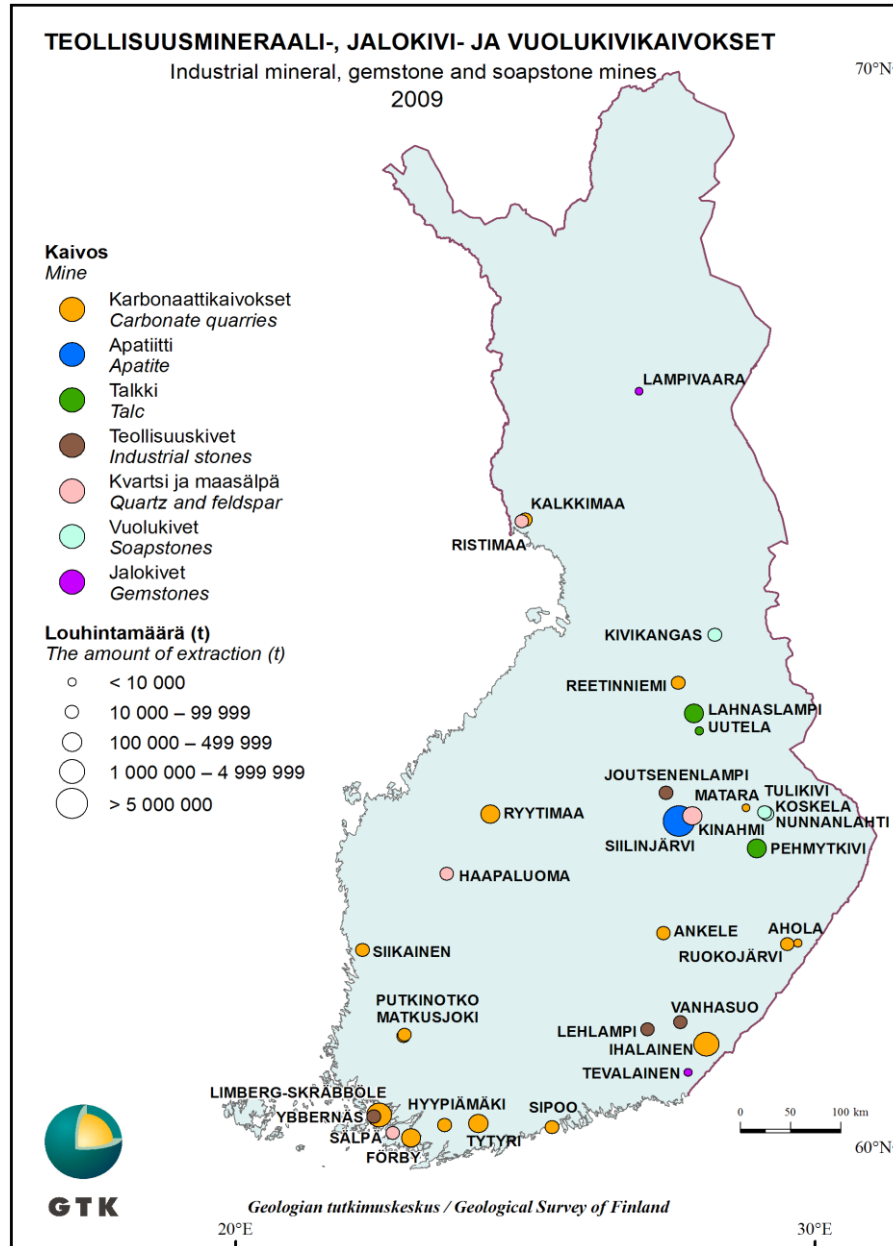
TEOLLISUUSMINERAALI-, JALOKIVI- JA VUOLUKIVIKAIVOKSET
Industrial mineral, gemstone and soapstone mines
2009

70°N

Kaivos
Mine
Karbonaattikaivokset
Carbonate quarries
Apatiitti
Apatite
Talkki
Talc
Teollisuuskivet
Industrial stones
Kvartsi ja maasälpä
Quartz and feldspar
Vuolukivet
Soapstones
Jalokivet
Gemstones

Louhintamäärä (t)
The amount of extraction (t)
< 10 000
10 000 – 99 999
100 000 – 499 999
1 000 000 – 4 999 999
> 5 000 000

LAMPIVAARA
KALKKIMAA
RISTIMAA
KIVIKANGAS
REETINNIEMI
LAHNASLAMPI
UUTELA
JOUTSENENLAMPI
TULIKIVI
MATARA
KOSKELA
NUNNANLAHTI
RYYTIMAA
KINAHMI
SIILINJÄRVI
PEHMYTKIVI
HAAPALUOMA
ANKELE
AHOLA
RUOKOJÄRVI
SIIKAINEN
PUTKINOTKO
MATKUSJOKI
VANHASUO
LEHLAMPI
IHALAINEN
TEVALAINEN
LIMBERG-SKRÄBBOLE
YBBERNÄS
HYYPIÄMÄKI
SIPOO
SALPA
TYTYRI
FORBY

0 50 100 km

60°N

GTK

Geologian tutkimuskeskus / Geological Survey of Finland

20°E
30°E